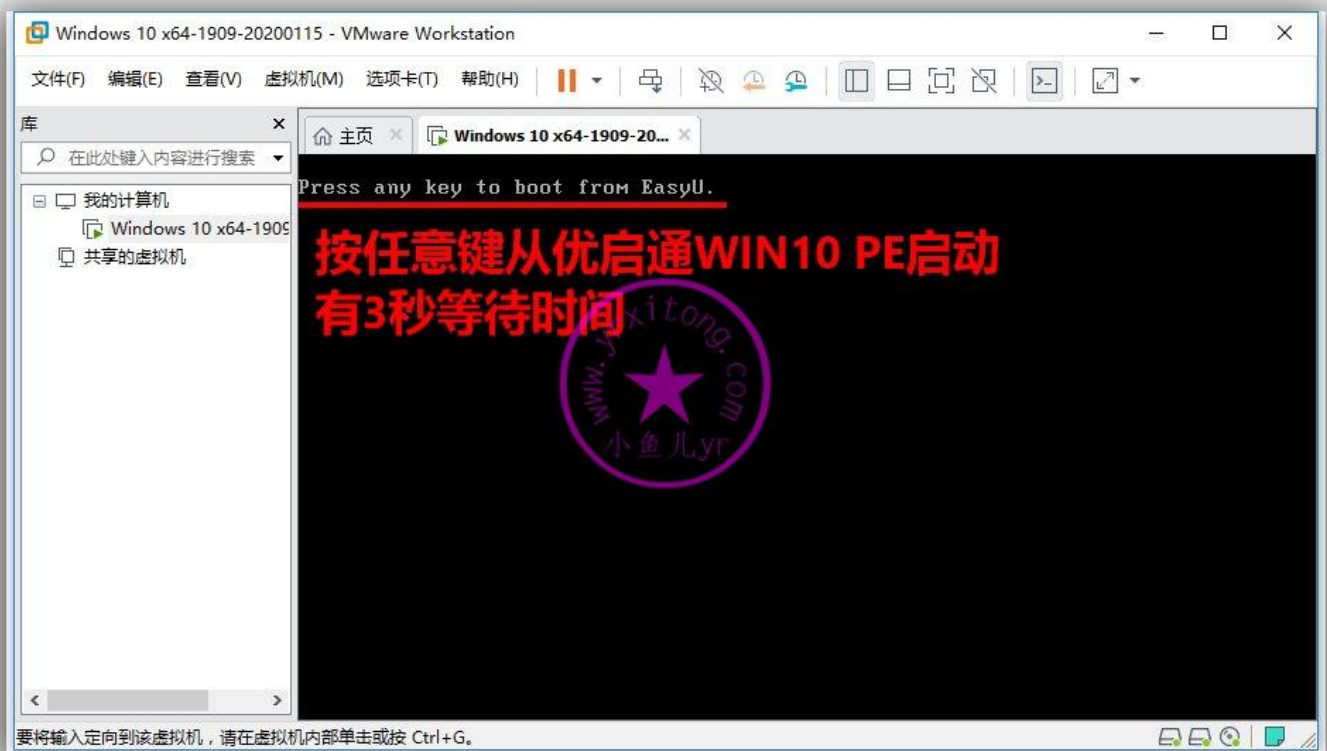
Windows 10 x64-1909-20200115 - VMware Workstation

文件(F) 编辑(E) 查看(V) 虚拟机(M) 选项卡(T) 帮助(H)

库 ×

在此处键入内容进行搜索

我的计算机

Windows 10 x64-1909

共享的虚拟机

主页 ×

Windows 10 x64-1909-20... ×

Press any key to boot from EasyU.

按任意键从优启通WIN10 PE启动
有3秒等待时间

www.yuxitong.com
小鱼儿yr

要将输入定向到该虚拟机，请在虚拟机内部单击或按 Ctrl+G。